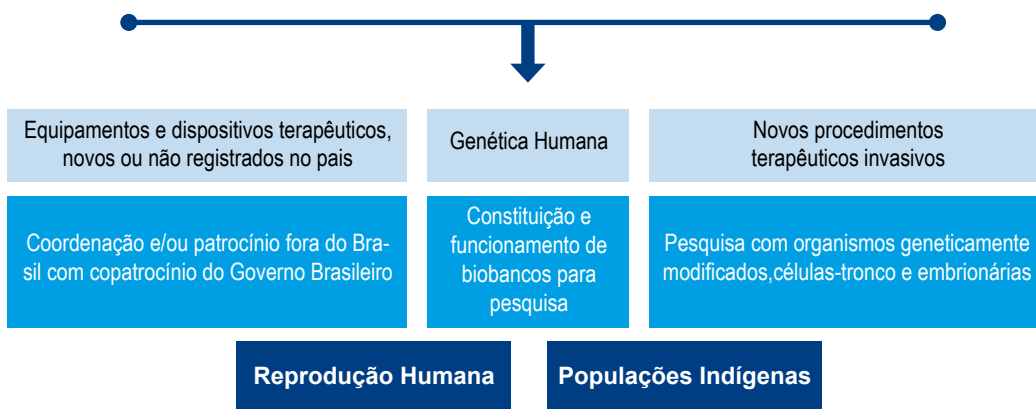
Equipamentos e dispositivos terapêuticos, novos ou não registrados no pais

Genética Humana

Novos procedimentos terapêuticos invasivos

Coordenação e/ou patrocínio fora do Brasil com copatrocínio do Governo Brasileiro

Constituição e funcionamento de biobancos para pesquisa

Pesquisa com organismos geneticamente modificados,células-tronco e embrionárias

Reprodução Humana

Populações Indígenas